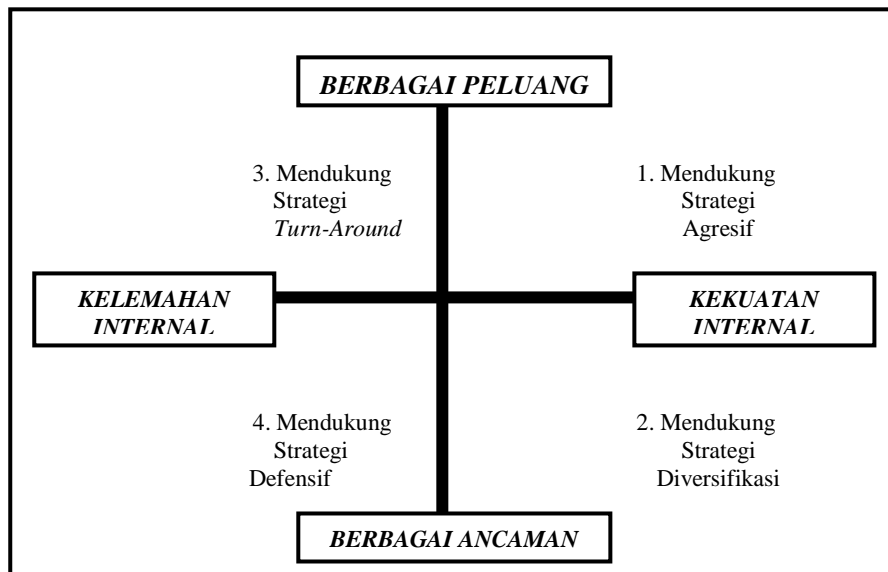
BERBAGAI PELUANG

3. Mendukung Strategi Turn-Around

1. Mendukung Strategi Agresif

KELEMAHAN INTERNAL

KEKUATAN INTERNAL

4. Mendukung Strategi Defensif

2. Mendukung Strategi Diversifikasi

BERBAGAI ANCAMAN